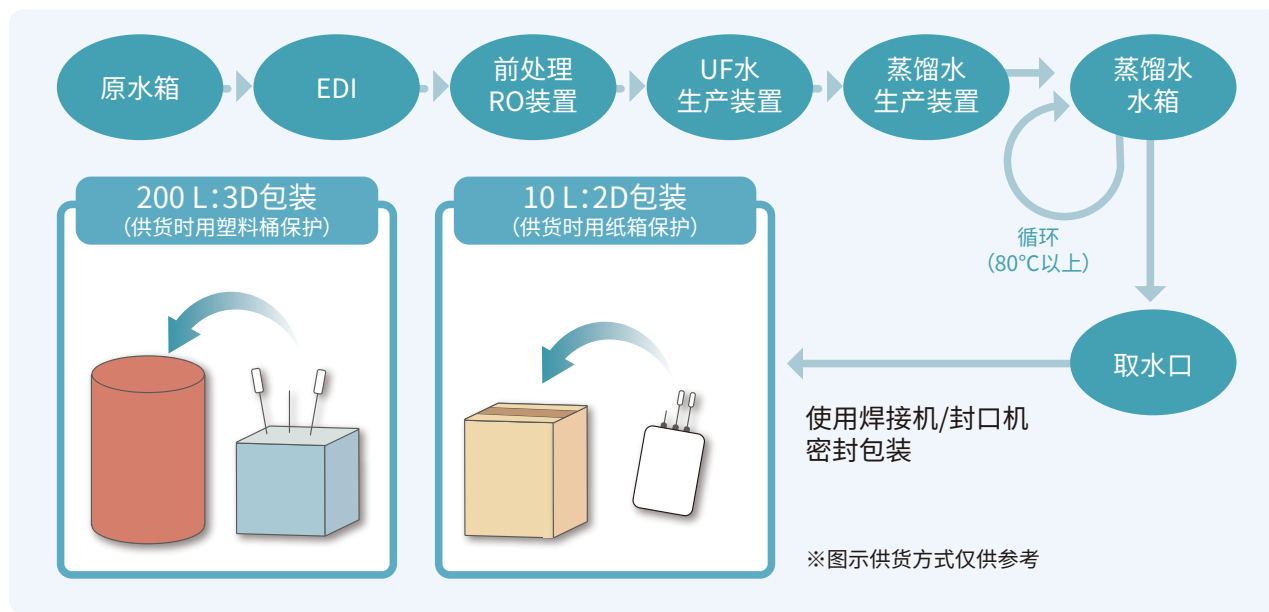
原水箱

EDI

前处理 RO装置

UF水 生产装置

蒸馏水 生产装置

蒸馏水 水箱

循环 (80°C以上)

取水口

200 L:3D包装
(供货时用塑料桶保护)

10 L:2D包装
(供货时用纸箱保护)

使用焊接机/封口机 密封包装

※图示供货方式仅供参考